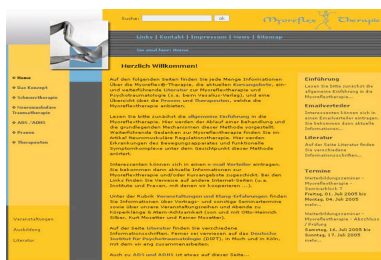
Suche: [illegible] ok

Myoreflex Therapie

Links | Kontakt | Impressum | News | Sitemap

Sie sind hier: Home

» Home
» Das Konzept
» Schmerztherapie
» Interventionelle Traumatherapie
» ADS / ADHS
» Praxis
» Therapeuten

Veranstaltungen
Ausbildung
Literatur

Herzlich Willkommen!

Auf den folgenden Seiten finden Sie jede Menge Informationen über die Myoreflex-Therapie, die ethische Konzeptidee, ein- und weiterführende Literatur zur Myoreflex-Therapie und Psychotraumatologie (z.B. beim Vesalius-Verlag), und eine Übersicht über die Praxen und Therapeuten, welche die Myoreflextherapie anbieten.

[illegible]

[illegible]

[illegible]

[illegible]

Einführung
Lesen Sie bitte zunächst die allgemeine Einführung in die Myoreflex-Therapie.

Emailverteiler
Interessenten können sich in einen E-mail-Verteiler eintragen. Sie bekommen dann aktuelle Informationen...

Literatur
Auf der Seite Literatur finden Sie ausgewählte Informationsschriften...

Termine
Weiterbildungsseminar - Myoreflextherapie - Samstag, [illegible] bis Montag, 04. Juli 2005 mehr...

Weiterbildungsseminar - Myoreflextherapie - Abschluss / Prüfung Samstag, 16. Juli 2005 bis Sonntag, 17. Juli 2005 mehr...